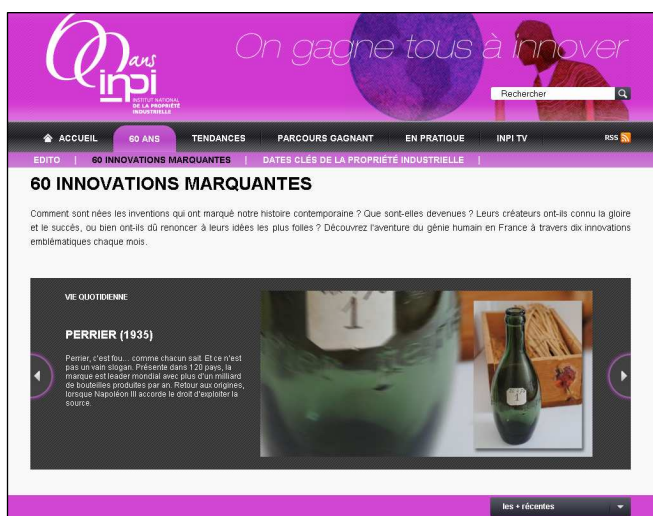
60 ans inpi INSTITUT NATIONAL DE LA PROPRIÉTÉ INDUSTRIELLE

On gagne tous à innover

Rechercher

ACCUEIL | 60 ANS | TENDANCES | PARCOURS GAGNANT | EN PRATIQUE | INPI TV | RSS

EDITO | 60 INNOVATIONS MARQUANTES | DATES CLÉS DE LA PROPRIÉTÉ INDUSTRIELLE |

60 INNOVATIONS MARQUANTES

Comment sont nées les inventions qui ont marqué notre histoire contemporaine ? Que sont-elles devenues ? Leurs créateurs ont-ils connu la gloire et le succès, ou bien ont-ils dû renoncer à leurs idées les plus folles ? Découvrez l'aventure du génie humain en France à travers dix innovations emblématiques chaque mois.

VIE QUOTIDIENNE

PERRIER (1935)

Perrier, c'est fou… comme chacun sait. Et ce n'est pas un vain slogan. Présente dans 120 pays, la marque est leader mondial avec plus d'un milliard de bouteilles produites par an. Retour aux origines, lorsque Napoléon III accorde le droit d'exploiter la source.

1

1

les + récentes